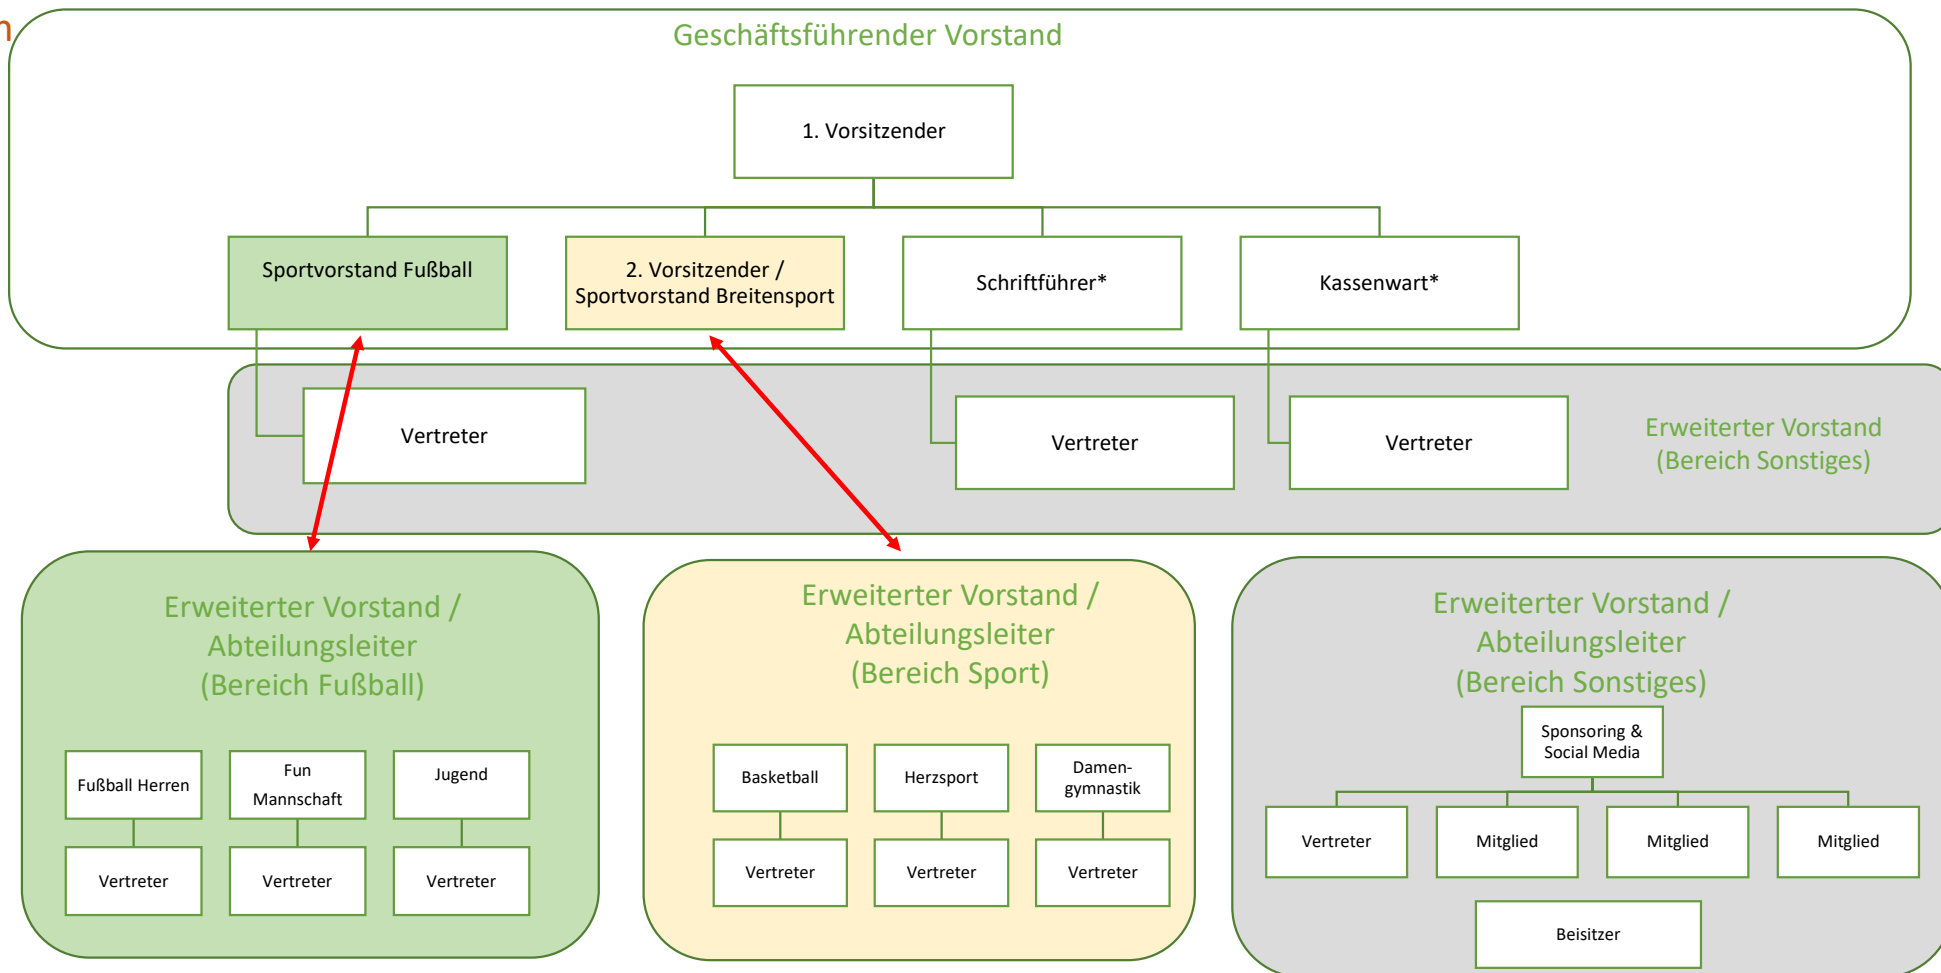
Geschäftsführender Vorstand

1. Vorsitzender

Sportvorstand Fußball

2. Vorsitzender / Sportvorstand Breitensport

Schriftführer*

Kassenwart*

Vertreter

Vertreter

Vertreter

Erweiterter Vorstand (Bereich Sonstiges)

Erweiterter Vorstand / Abteilungsleiter (Bereich Fußball)

Fußball Herren

Fun Mannschaft

Jugend

Vertreter

Vertreter

Vertreter

Erweiterter Vorstand / Abteilungsleiter (Bereich Sport)

Basketball

Herzsport

Damengymnastik

Vertreter

Vertreter

Vertreter

Erweiterter Vorstand / Abteilungsleiter (Bereich Sonstiges)

Sponsoring & Social Media

Vertreter

Mitglied

Mitglied

Mitglied

Beisitzer